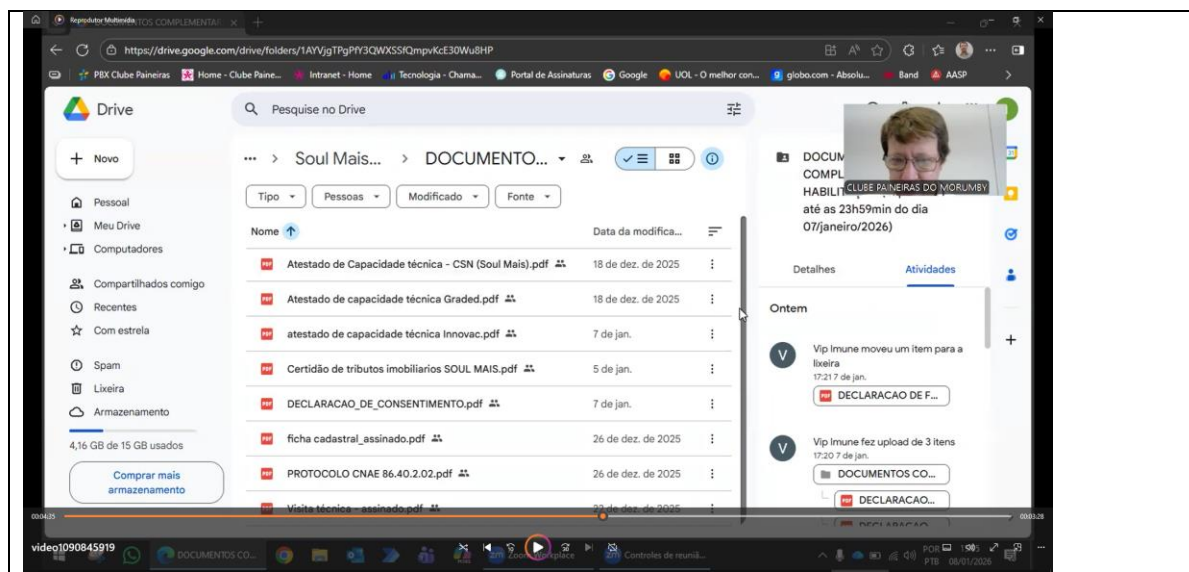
Reprodutor Multimídia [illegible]TOS COMPLEMENTAI ×

https://drive.google.com/drive/folders/1AYVjgTPgPfY3QWXSSfQmpvKcE30Wu8HP

PBX Clube Paineiras | Home - Clube Paine... | Intranet - Home | Tecnologia - Chama... | Portal de Assinaturas | Google | UOL - O melhor con... | globo.com - Absolu... | Band | AASP

Drive

Pesquise no Drive

+ Novo

Pessoal
Meu Drive
Computadores
Compartilhados comigo
Recentes
Com estrela
Spam
Lixeira
Armazenamento

4,16 GB de 15 GB usados

Comprar mais armazenamento

... > Soul Mais... > DOCUMENTO...

Tipo | Pessoas | Modificado | Fonte

| Nome ↑ | Data da modifica... |
|---|---|
| Atestado de Capacidade técnica - CSN (Soul Mais).pdf | 18 de dez. de 2025 |
| Atestado de capacidade técnica Graded.pdf | 18 de dez. de 2025 |
| atestado de capacidade técnica Innovac.pdf | 7 de jan. |
| Certidão de tributos imobiliarios SOUL MAIS.pdf | 5 de jan. |
| DECLARACAO_DE_CONSENTIMENTO.pdf | 7 de jan. |
| ficha cadastral_assinado.pdf | 26 de dez. de 2025 |
| PROTOCOLO CNAE 86.40.2.02.pdf | 26 de dez. de 2025 |
| Visita técnica - assinado.pdf | 22 de dez. de 2025 |

DOCUM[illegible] COMPL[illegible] HABILIT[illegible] até as 23h59min do dia 07/janeiro/2026)

CLUBE PAINEIRAS DO MORUMBY

Detalhes | Atividades

Ontem

Vip Imune moveu um item para a lixeira
17:21 7 de jan.
DECLARACAO DE F...

Vip Imune fez upload de 3 itens
17:20 7 de jan.
DOCUMENTOS CO...
DECLARACAO...
DECLARACAO

00:04:35
00:03:28

video1090845919

DOCUMENTOS CO...

Zoom Workplace

Controles de reuniã...

POR PTB 08/01/2026